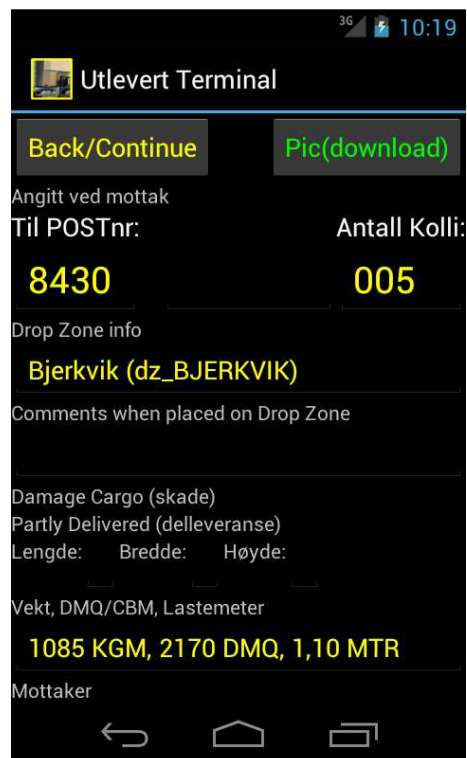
3G 10:19

Utlevert Terminal

Back/Continue

Pic(download)

Angitt ved mottak

Til POSTnr:

Antall Kolli:

8430

005

Drop Zone info

Bjerkvik (dz_BJERKVIK)

Comments when placed on Drop Zone

Damage Cargo (skade)

Partly Delivered (delleveranse)

Lengde: Bredde: Høyde:

Vekt, DMQ/CBM, Lastemeter

1085 KGM, 2170 DMQ, 1,10 MTR

Mottaker